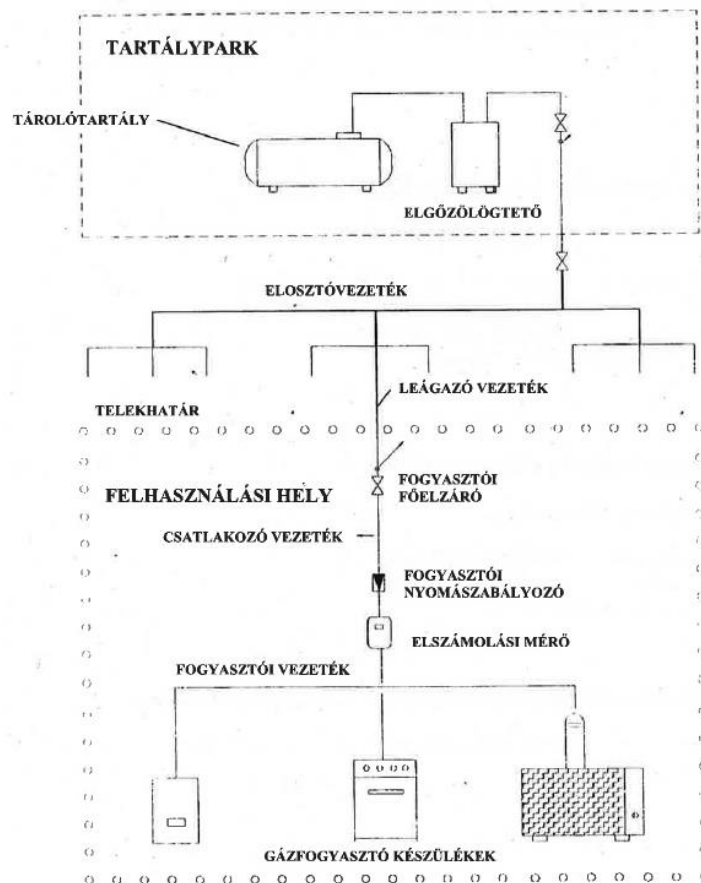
TARTÁLYPARK

TÁROLÓTARTÁLY

ELGŐZÖLÖGTETŐ

ELOSZTÓVEZETÉK

LEÁGAZÓ VEZETÉK

TELEKHATÁR

FELHASZNÁLÁSI HELY

FOGYASZTÓI FŐELZÁRÓ

CSATLAKOZÓ VEZETÉK

FOGYASZTÓI NYOMÁSZABÁLYOZÓ

ELSZÁMOLÁSI MÉRŐ

FOGYASZTÓI VEZETÉK

GÁZFOGYASZTÓ KÉSZÜLÉKEK